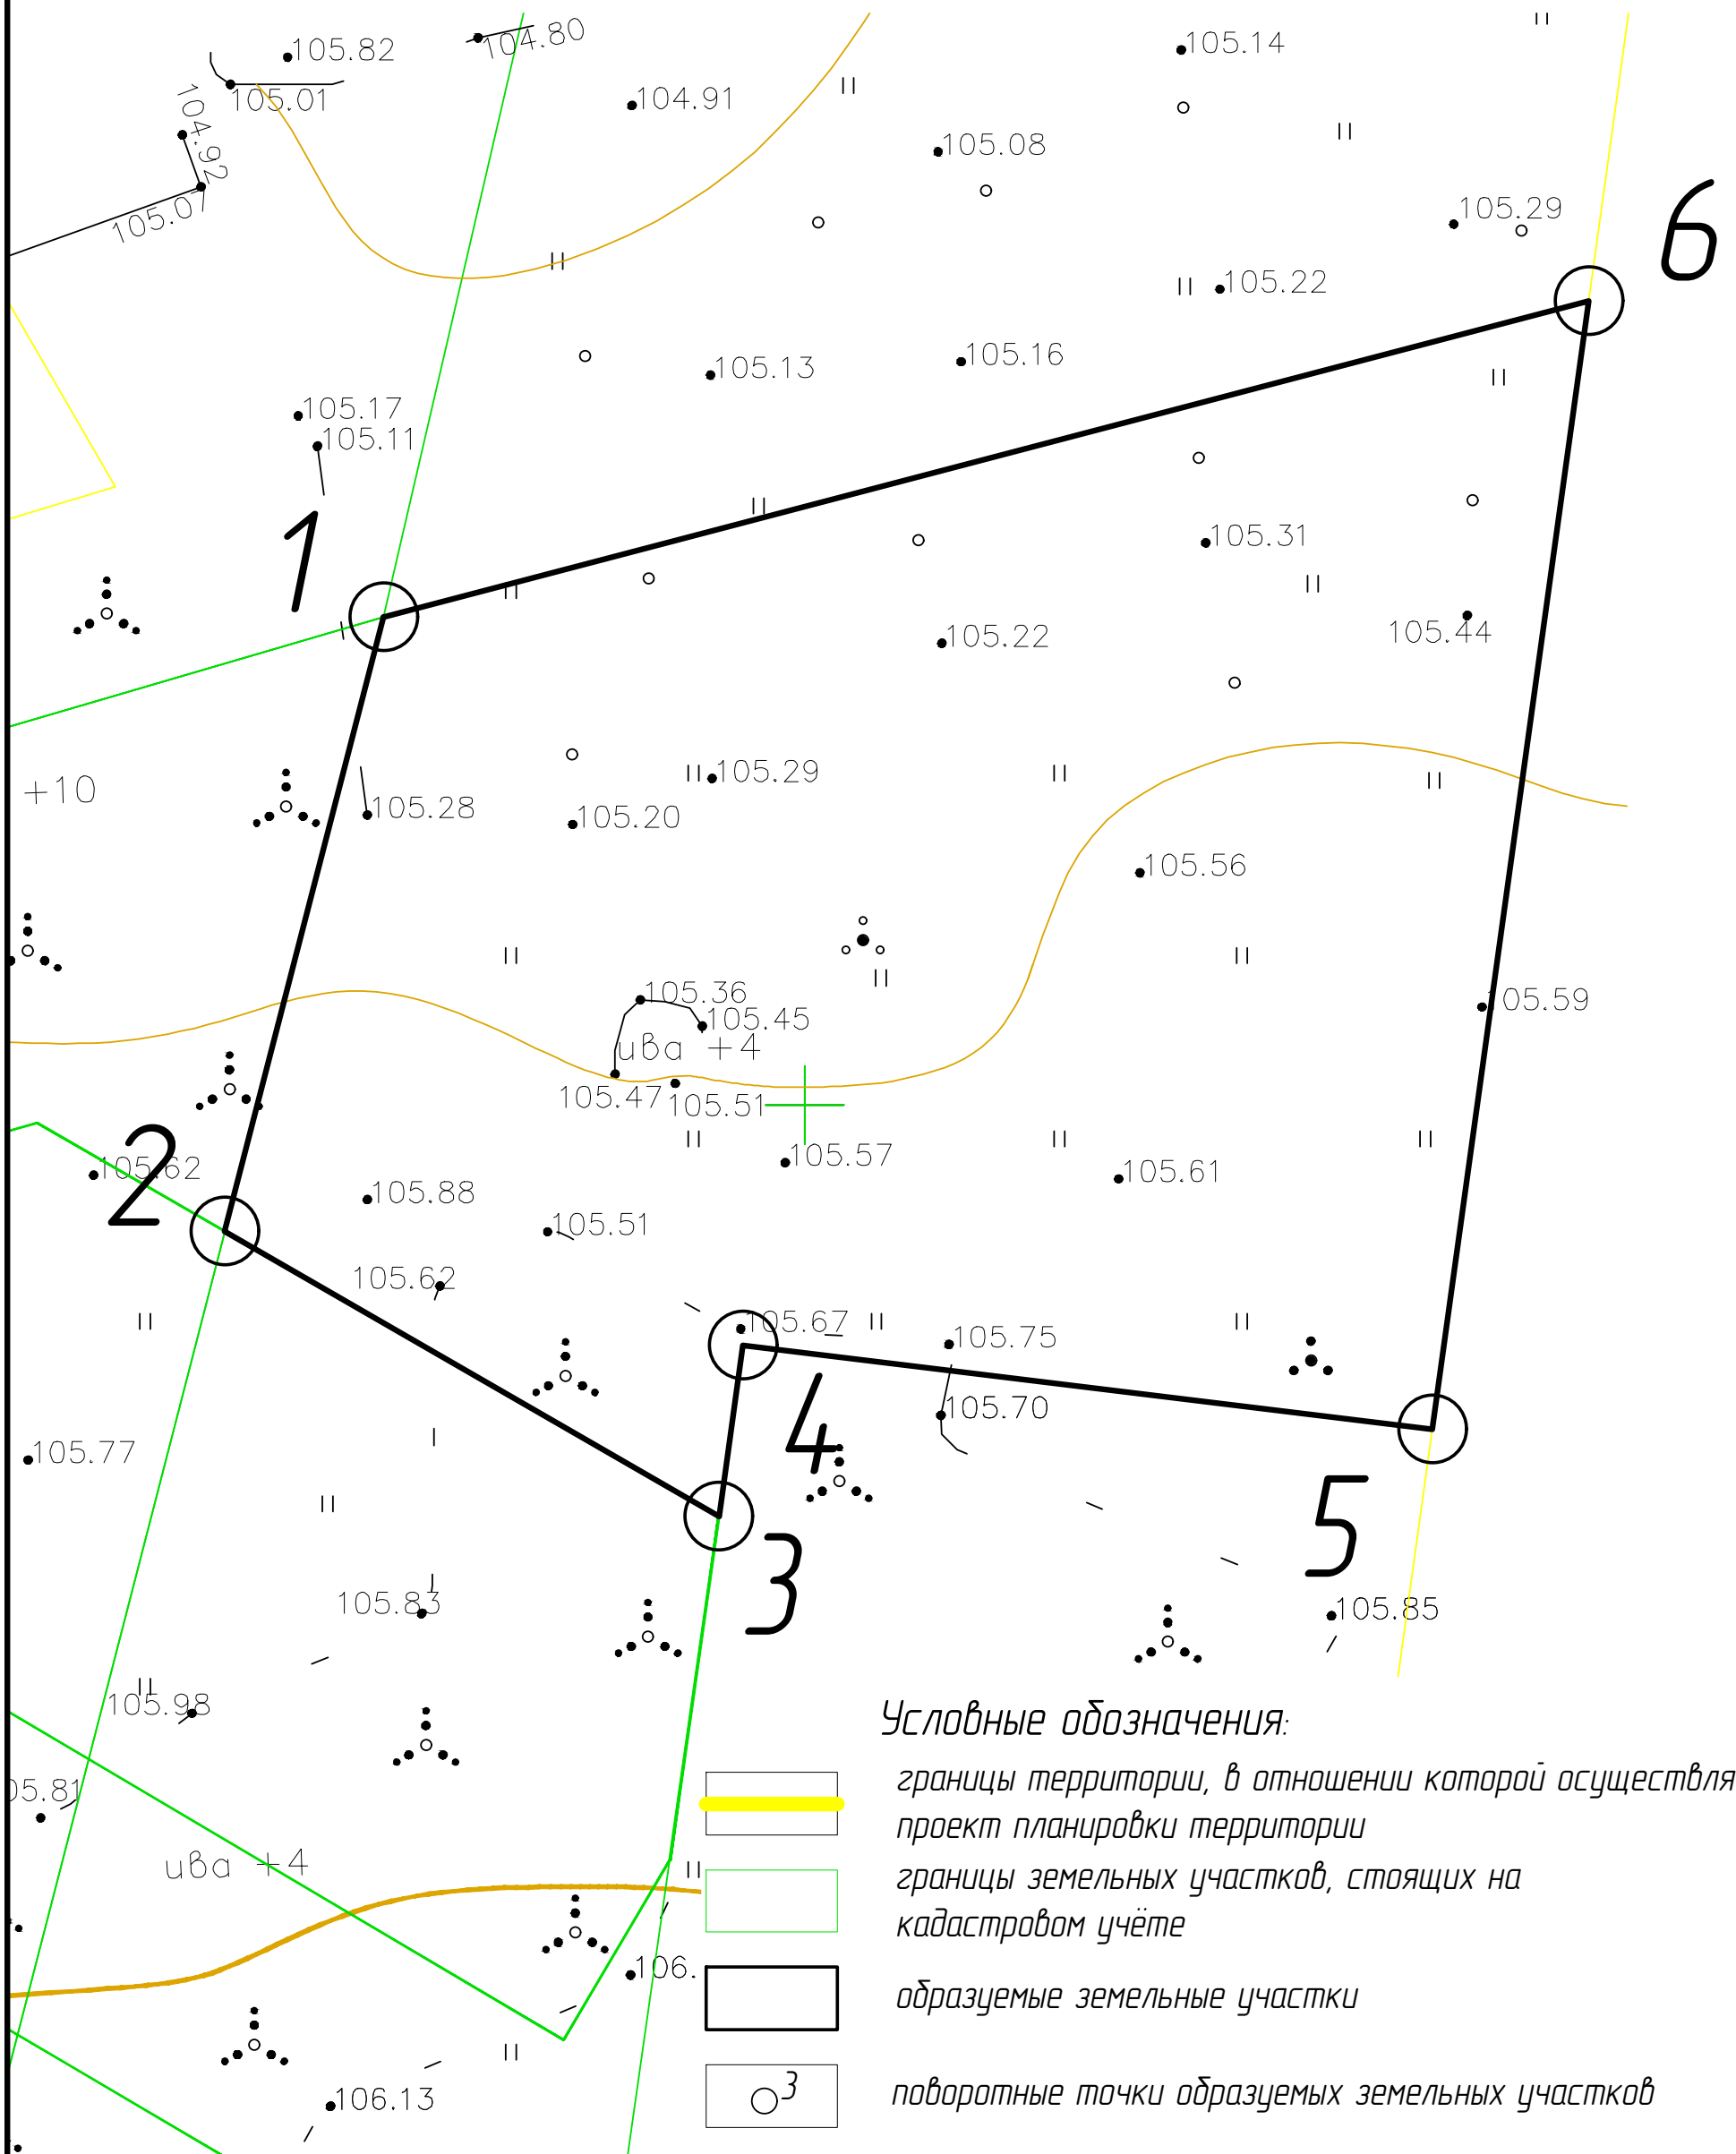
105.82
104.80
105.14
105.01
104.91
104.92
105.08
105.07
105.29
6
105.22
105.13
105.16
105.17
105.11
105.31
1
105.22
105.44
+10
105.29
105.28
105.20
105.56
105.36
105.45
105.59
ива +4
105.47
105.51
105.57
105.62
105.61
2
105.88
105.51
105.62
105.67
105.75
105.70
4
105.77
3
5
105.83
105.85
105.98
05.81
ива +4
106.
106.13

Условные обозначения:
границы территории, в отношении которой осуществля
проект планировки территории
границы земельных участков, стоящих на кадастровом учёте
образуемые земельные участки
3
поворотные точки образуемых земельных участков